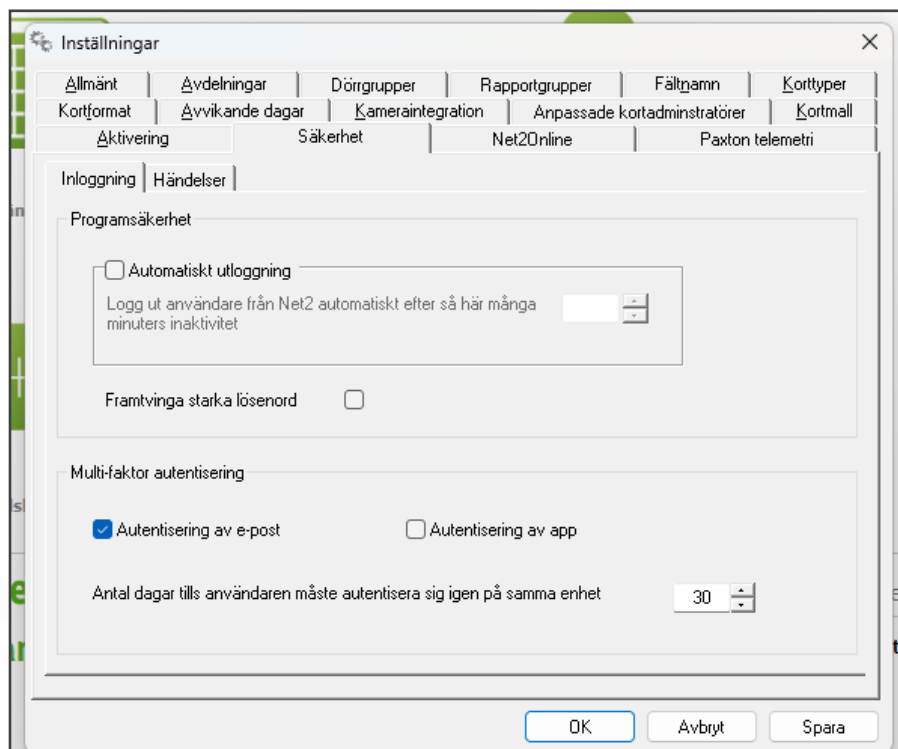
Inställningar

Allmänt | Avdelningar | Dörrgrupper | Rapportgrupper | Fältnamn | Korttyper
Kortformat | Avvikande dagar | Kameraintegration | Anpassade kortadminstratörer | Kortmall
Aktivering | Säkerhet | Net2Online | Paxton telemetri

Inloggning | Händelser

Programsäkerhet

Automatiskt utloggning

Logg ut användare från Net2 automatiskt efter så här många minuters inaktivitet

Framtvinga starka lösenord

Multi-faktor autentisering

Autentisering av e-post

Autentisering av app

Antal dagar tills användaren måste autentisera sig igen på samma enhet 30

OK Avbryt Spara